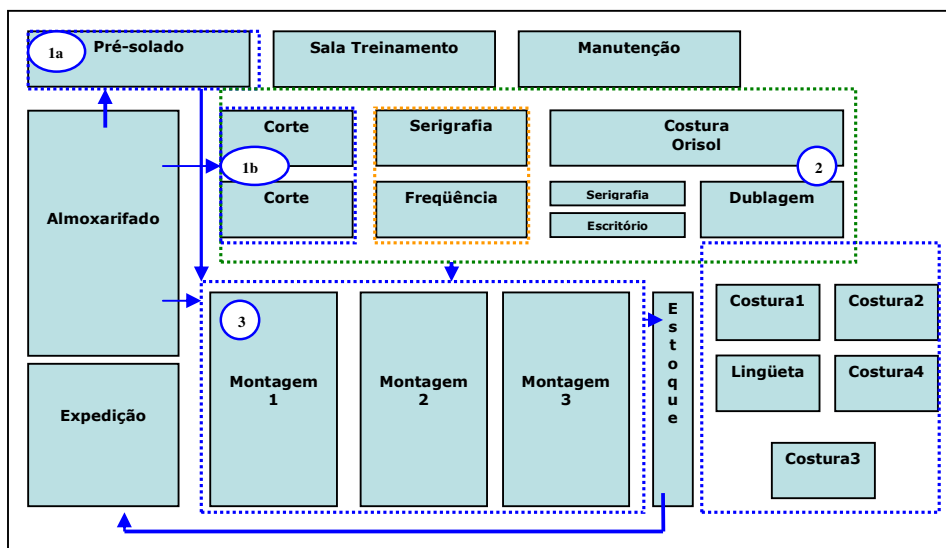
1a Pré-solado

Sala Treinamento

Manutenção

Almoxarifado

Corte

1b

Corte

Serigrafia

Freqüência

Costura Orisol

2

Serigrafia

Escritório

Dublagem

Expedição

3

Montagem 1

Montagem 2

Montagem 3

Estoque

Costura1

Costura2

Lingüeta

Costura4

Costura3